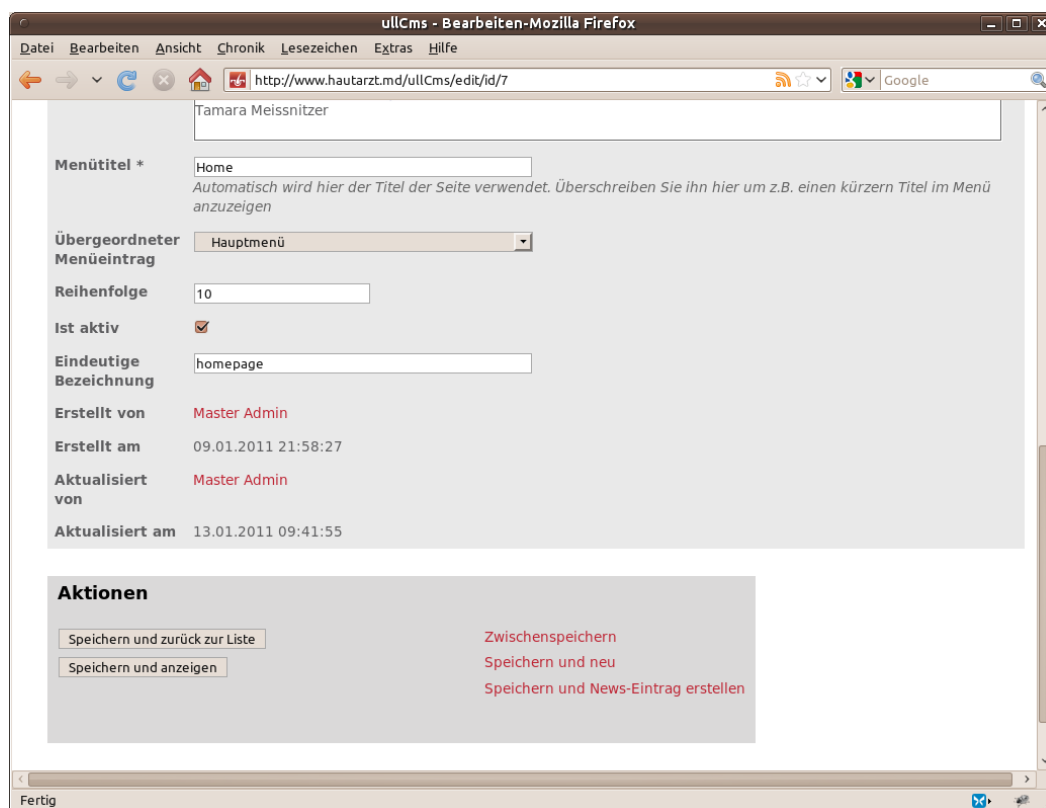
ullCms - Bearbeiten-Mozilla Firefox

Datei Bearbeiten Ansicht Chronik Lesezeichen Extras Hilfe

http://www.hautarzt.md/ullCms/edit/id/7

Google

Tamara Meissnitzer

Menütitel * Home

Automatisch wird hier der Titel der Seite verwendet. Überschreiben Sie ihn hier um z.B. einen kürzern Titel im Menü anzuzeigen

Übergeordneter Menüeintrag Hauptmenü

Reihenfolge 10

Ist aktiv

Eindeutige Bezeichnung homepage

Erstellt von Master Admin

Erstellt am 09.01.2011 21:58:27

Aktualisiert von Master Admin

Aktualisiert am 13.01.2011 09:41:55

Aktionen

Speichern und zurück zur Liste

Speichern und anzeigen

Zwischenspeichern

Speichern und neu

Speichern und News-Eintrag erstellen

Fertig